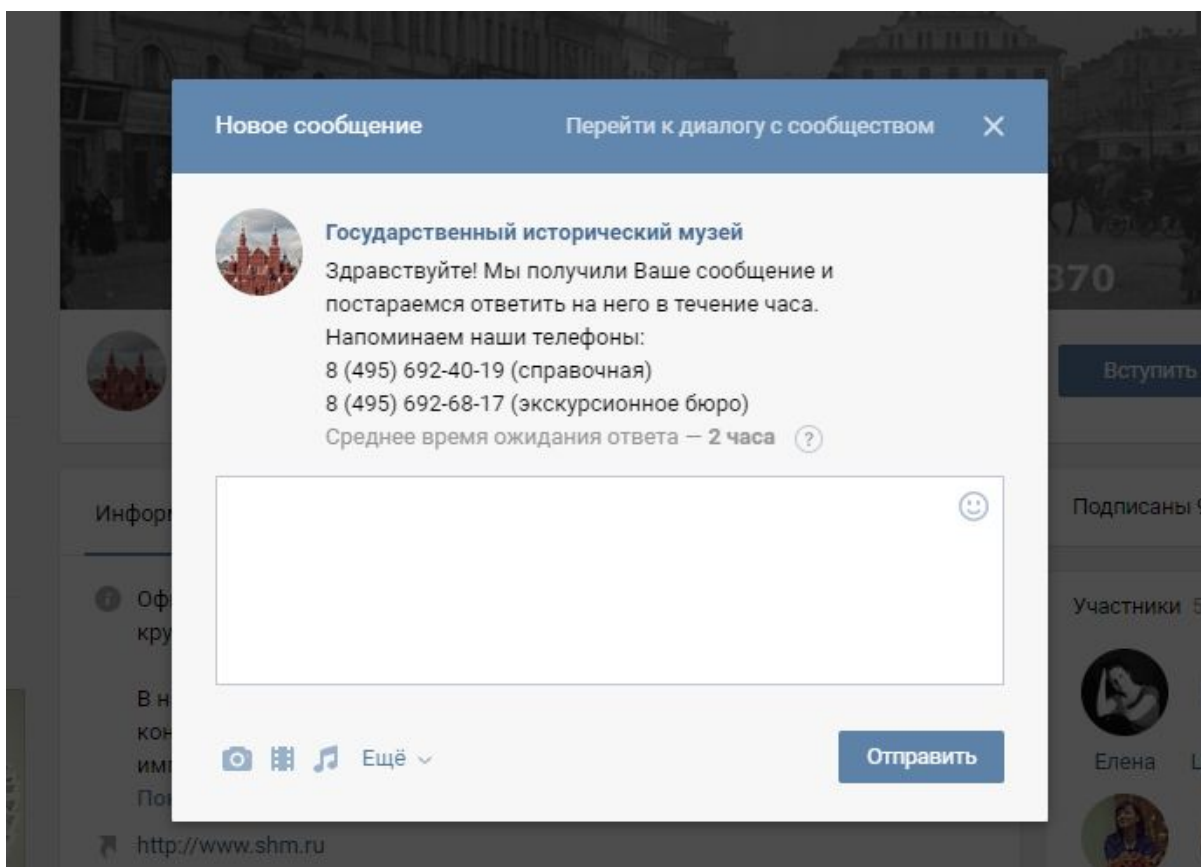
370

Вступить

Информ

Оф
кру

В н
кон
имп
Пог

http://www.shm.ru

Подписаны

Участники 5

Елена

Новое сообщение

Перейти к диалогу с сообществом

Государственный исторический музей

Здравствуйте! Мы получили Ваше сообщение и постараемся ответить на него в течение часа.
Напоминаем наши телефоны:
8 (495) 692-40-19 (справочная)
8 (495) 692-68-17 (экскурсионное бюро)

Среднее время ожидания ответа — 2 часа ?

Ещё

Отправить